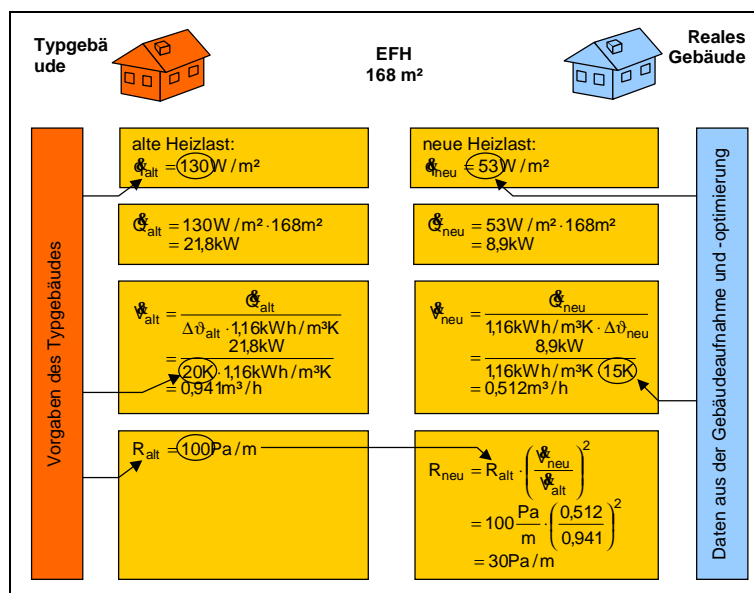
Typgebäude

EFH
168 m²

Reales Gebäude

Vorgaben des Typgebäudes

alte Heizlast:
$\dot{q}_{alt} = 130 W/m^2$

$\dot{Q}_{alt} = 130 W/m^2 \cdot 168 m^2 = 21{,}8 kW$

$\dot{V}_{alt} = \frac{\dot{Q}_{alt}}{\Delta\vartheta_{alt} \cdot 1{,}16 kWh/m^3K} = \frac{21{,}8 kW}{20K \cdot 1{,}16 kWh/m^3K} = 0{,}941 m^3/h$

$R_{alt} = 100 Pa/m$

neue Heizlast:
$\dot{q}_{neu} = 53 W/m^2$

$\dot{Q}_{neu} = 53 W/m^2 \cdot 168 m^2 = 8{,}9 kW$

$\dot{V}_{neu} = \frac{\dot{Q}_{neu}}{1{,}16 kWh/m^3K \cdot \Delta\vartheta_{neu}} = \frac{8{,}9 kW}{1{,}16 kWh/m^3K \cdot 15K} = 0{,}512 m^3/h$

$R_{neu} = R_{alt} \cdot \left(\frac{\dot{V}_{neu}}{\dot{V}_{alt}}\right)^2 = 100 \frac{Pa}{m} \cdot \left(\frac{0{,}512}{0{,}941}\right)^2 = 30 Pa/m$

Daten aus der Gebäudeaufnahme und -optimierung